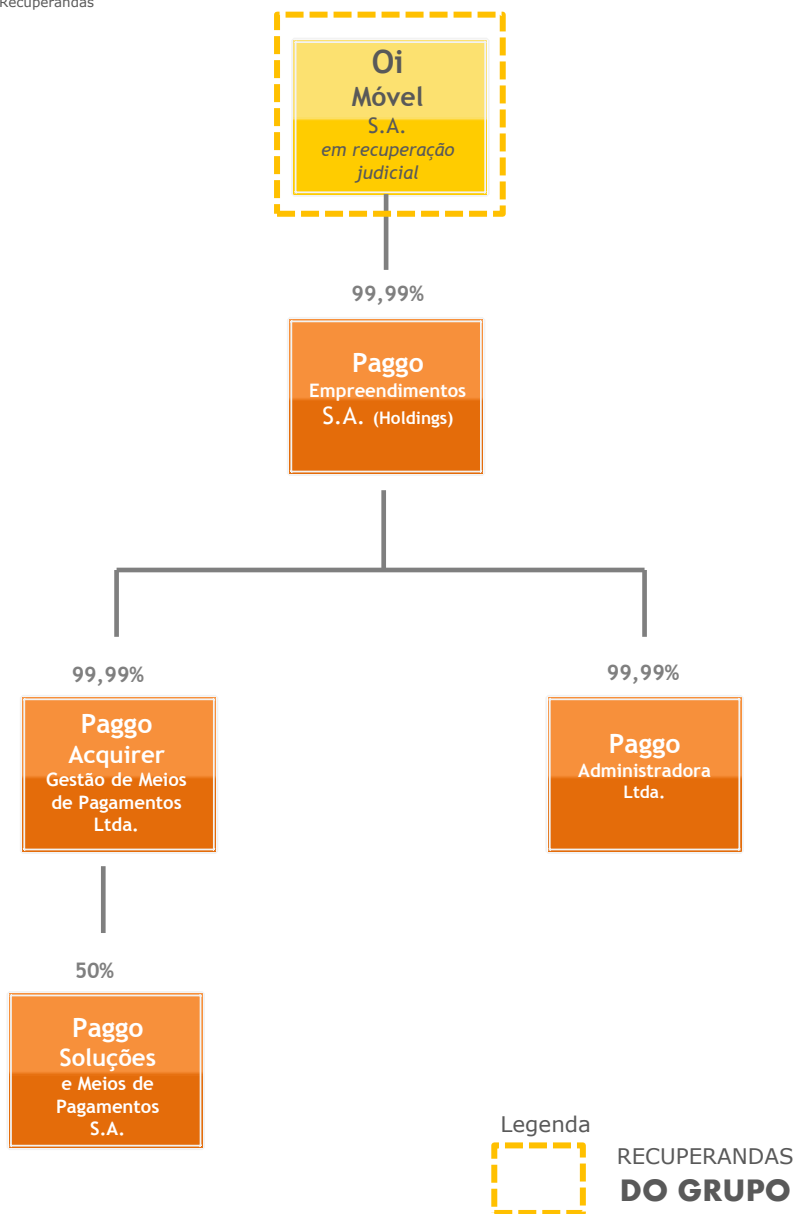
Recuperandas

Oi
Móvel
S.A.
em recuperação judicial

99,99%

Paggo
Empreendimentos
S.A. (Holdings)

99,99%

Paggo
Acquirer
Gestão de Meios de Pagamentos Ltda.

99,99%

Paggo
Administradora
Ltda.

50%

Paggo
Soluções
e Meios de Pagamentos S.A.

Legenda

RECUPERANDAS
DO GRUPO